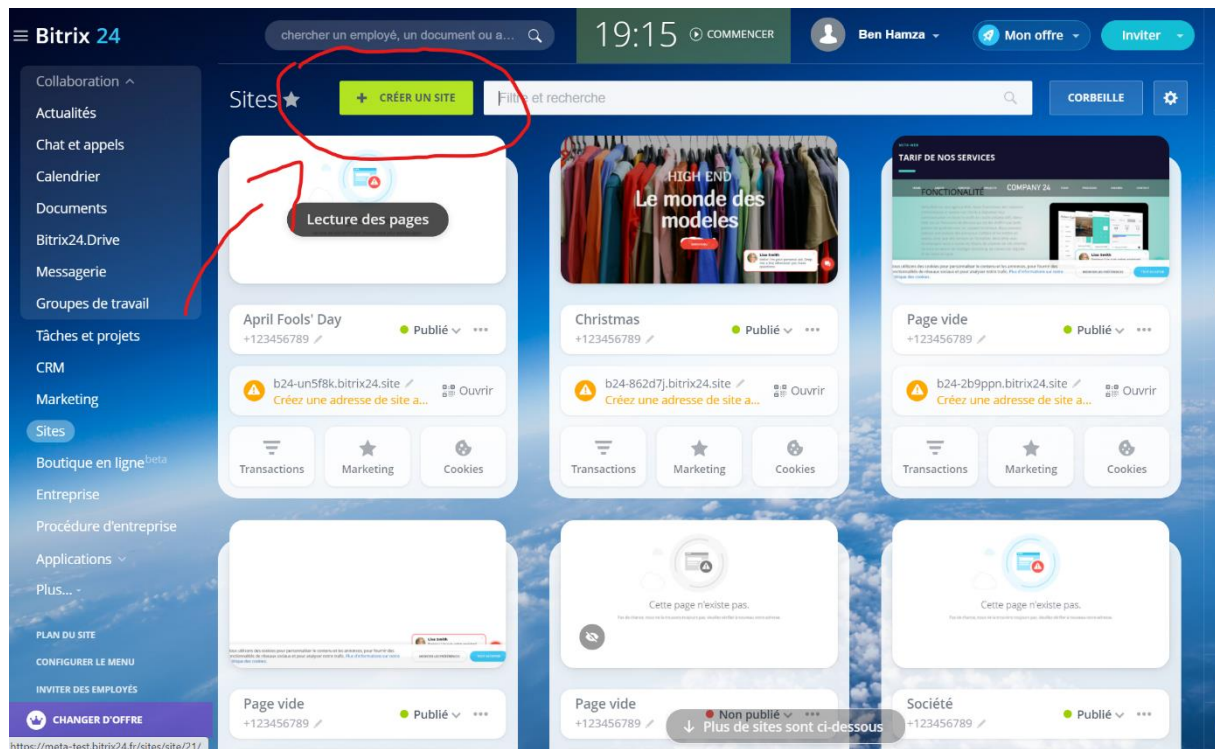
≡ Bitrix 24

chercher un employé, un document ou a...

19:15 COMMENCER

Ben Hamza

Mon offre

Inviter

Collaboration

Actualités

Chat et appels

Calendrier

Documents

Bitrix24.Drive

Messagerie

Groupes de travail

Tâches et projets

CRM

Marketing

Sites

Boutique en ligne beta

Entreprise

Procédure d'entreprise

Applications

Plus...

PLAN DU SITE

CONFIGURER LE MENU

INVITER DES EMPLOYÉS

CHANGER D'OFFRE

https://meta-test.bitrix24.fr/sites/site/21/

Sites

+ CRÉER UN SITE

Filtre et recherche

CORBEILLE

Lecture des pages

HIGH END

Le monde des modeles

TARIF DE NOS SERVICES

FONCTIONNALITÉ

COMPANY 24

April Fools' Day
+123456789

Publié

b24-un5f8k.bitrix24.site
Créez une adresse de site a...

Ouvrir

Transactions

Marketing

Cookies

Christmas
+123456789

Publié

b24-862d7j.bitrix24.site
Créez une adresse de site a...

Ouvrir

Transactions

Marketing

Cookies

Page vide
+123456789

Publié

b24-2b9ppn.bitrix24.site
Créez une adresse de site a...

Ouvrir

Transactions

Marketing

Cookies

Cette page n'existe pas.

Cette page n'existe pas.

Page vide
+123456789

Publié

Page vide
+123456789

Non publié

Plus de sites sont ci-dessous

Société
+123456789

Publié